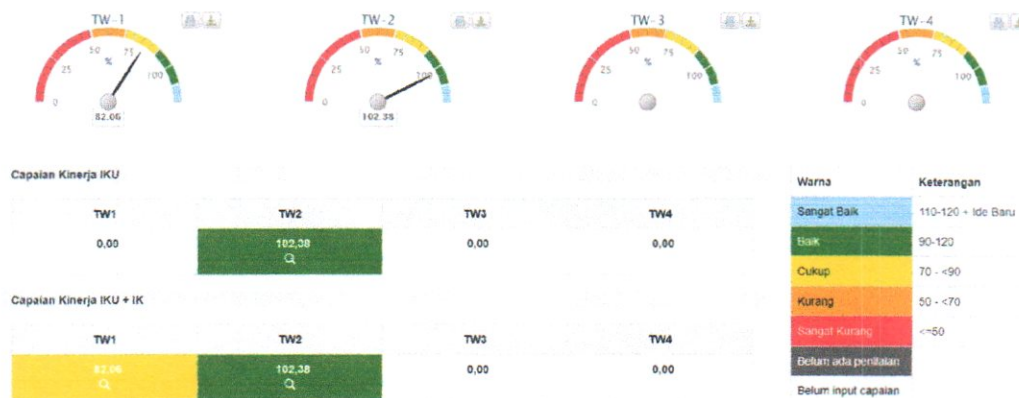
TW - 1

0 25 50 % 75 100

82.06

TW - 2

0 25 50 % 75 100

102.38

TW - 3

0 25 50 % 75 100

TW - 4

0 25 50 % 75 100

Capaian Kinerja IKU

| TW1 | TW2 | TW3 | TW4 |
|---|---|---|---|
| 0,00 | 102,38 | 0,00 | 0,00 |

Capaian Kinerja IKU + IK

| TW1 | TW2 | TW3 | TW4 |
|---|---|---|---|
| 82,06 | 102,38 | 0,00 | 0,00 |

| Warna | Keterangan |
|---|---|
| Sangat Baik | 110-120 + Ide Baru |
| Baik | 90-120 |
| Cukup | 70 - <90 |
| Kurang | 50 - <70 |
| Sangat Kurang | <=50 |
| Belum ada penilaian | |
| Belum input capaian | |